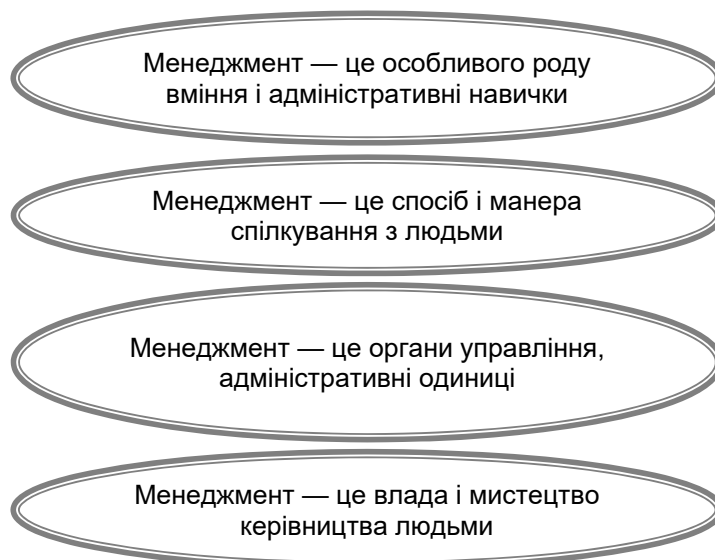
Менеджмент — це особливого роду вміння і адміністративні навички

Менеджмент — це спосіб і манера спілкування з людьми

Менеджмент — це органи управління, адміністративні одиниці

Менеджмент — це влада і мистецтво керівництва людьми